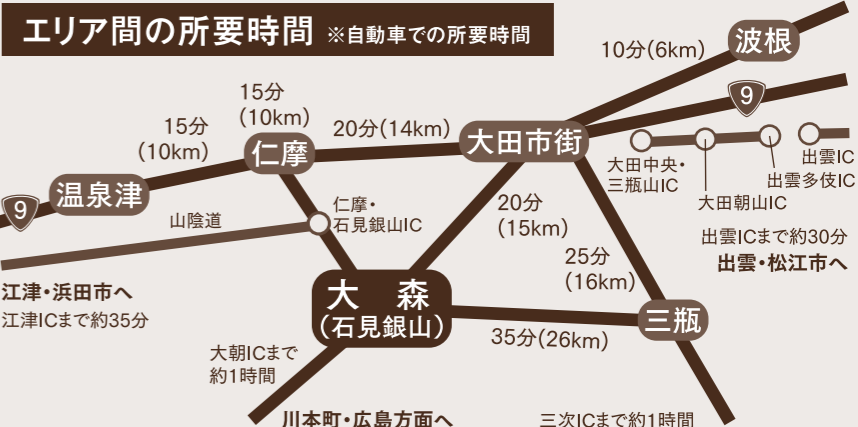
エリア間の所要時間 ※自動車での所要時間

波根
10分(6km)
9
15分
(10km)
15分
(10km)
仁摩
20分(14km)
大田市街
9
温泉津
山陰道
仁摩・
石見銀山IC
大田中央・
三瓶山IC
大田朝山IC
出雲多伎IC
出雲IC
20分
(15km)
25分
(16km)
出雲ICまで約30分
出雲・松江市へ
江津・浜田市へ
江津ICまで約35分
大 森
(石見銀山)
三瓶
35分(26km)
大朝ICまで
約1時間
川本町・広島方面へ
三次ICまで約1時間